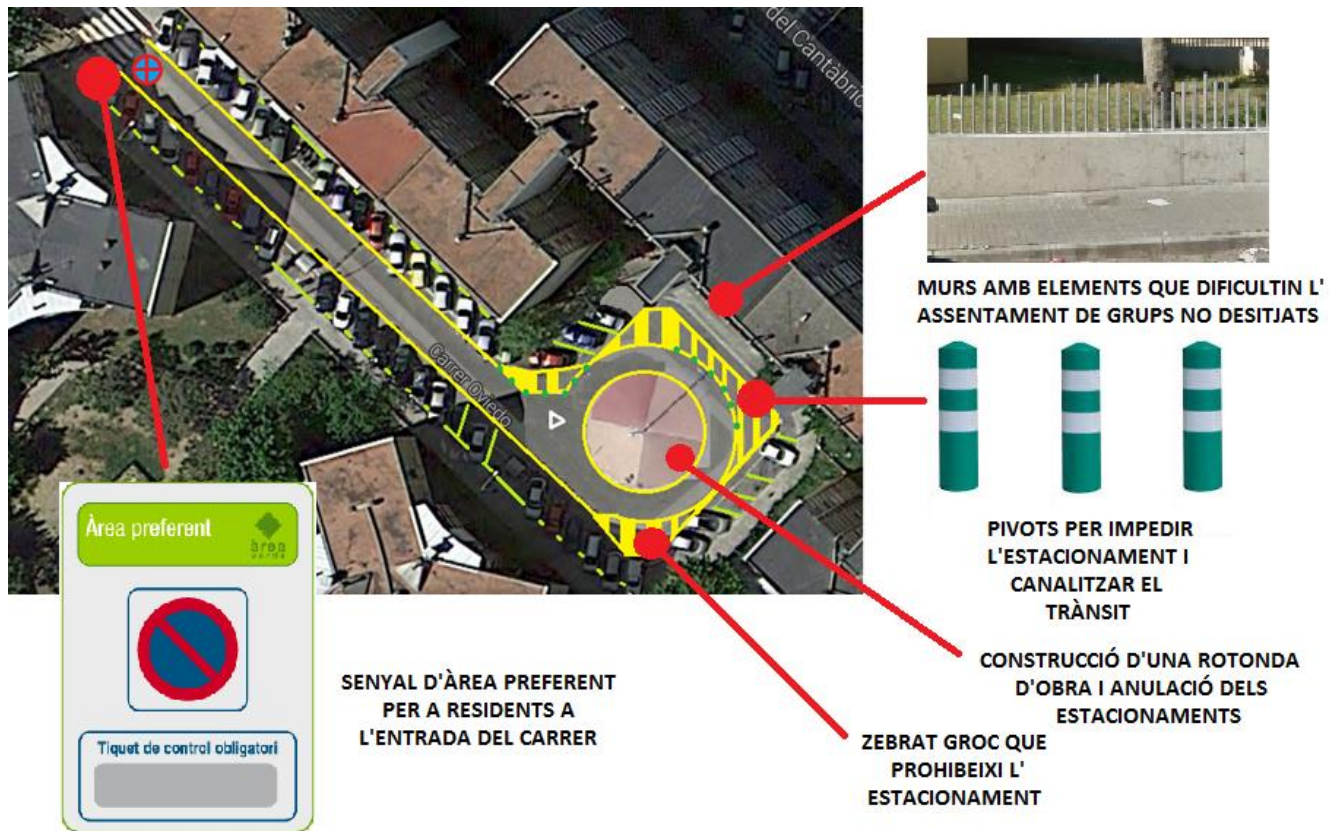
del Cantàbric

Carrer Oviedo

MURS AMB ELEMENTS QUE DIFICULTIN L' ASSENTAMENT DE GRUPS NO DESITJATS

PIVOTS PER IMPEDIR L'ESTACIONAMENT I CANALITZAR EL TRÀNSIT

CONSTRUCCIÓ D'UNA ROTONDA D'OBRA I ANULACIÓ DELS ESTACIONAMENTS

Àrea preferent

àrea verda

Tiquet de control obligatori

SENYAL D'ÀREA PREFERENT PER A RESIDENTS A L'ENTRADA DEL CARRER

ZEBRAT GROC QUE PROHIBEIXI L' ESTACIONAMENT